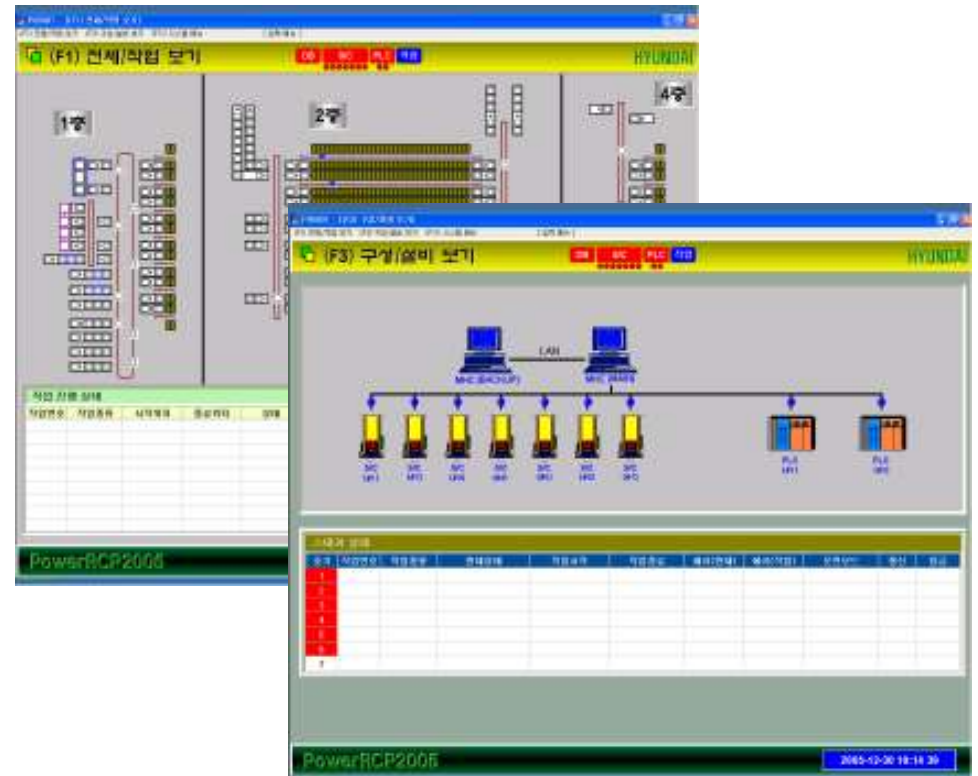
(F1) 전체/작업 보기

DB S/C PLC 작업

HYUNDAI

1층

2층

4층

작업 진행 상태

PowerRCP2006

(F3) 구성/설비 보기

DB S/C PLC 작업

HYUNDAI

LAN

MHC (BACKUP)

MHC (MAIN)

S/C

PLC

PLC

스태커 상태

1
2
3
4
5
6
7

PowerRCP2005

2005-12-30 10:14:39